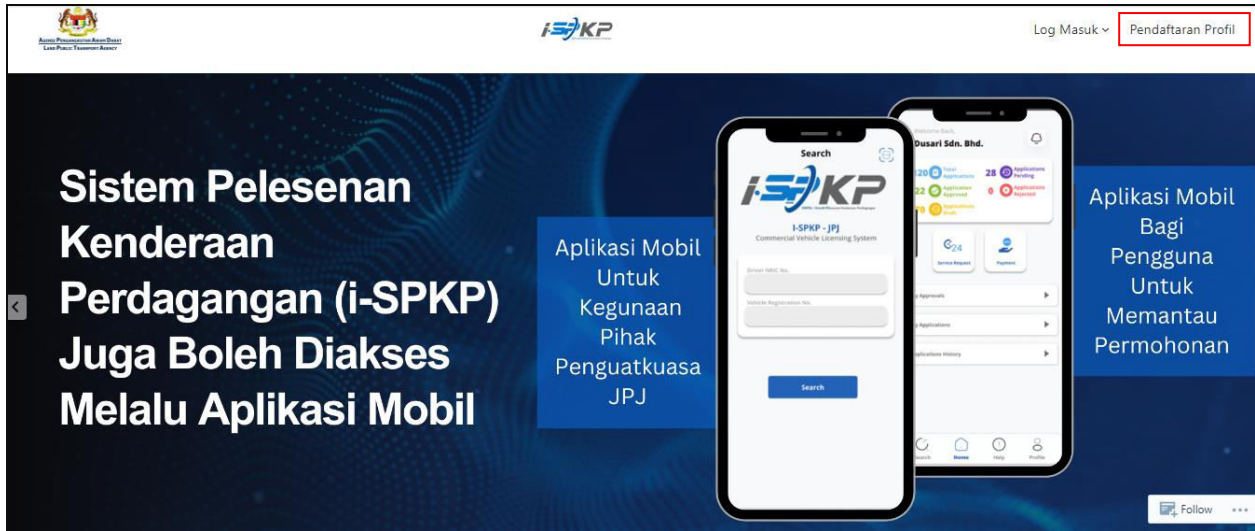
Agensi Pengangkutan Awam Darat
Land Public Transport Agency

i-SPKP

Log Masuk

Pendaftaran Profil

Sistem Pelesenan Kenderaan Perdagangan (i-SPKP) Juga Boleh Diakses Melalu Aplikasi Mobil

Aplikasi Mobil Untuk Kegunaan Pihak Penguatkuasa JPJ

Search

i-SPKP

I-SPKP - JPJ
Commercial Vehicle Licensing System

Driver NRIC No.

Vehicle Registration No.

Search

Welcome Back,
Dusari Sdn. Bhd.

120 Total Applications
28 Applications Pending
22 Applications Approved
0 Applications Rejected
78 Applications Draft

Service Request
Payment

Approvals
Applications
Applications History

Search
Home
Help
Profile

Aplikasi Mobil Bagi Pengguna Untuk Memantau Permohonan

Follow